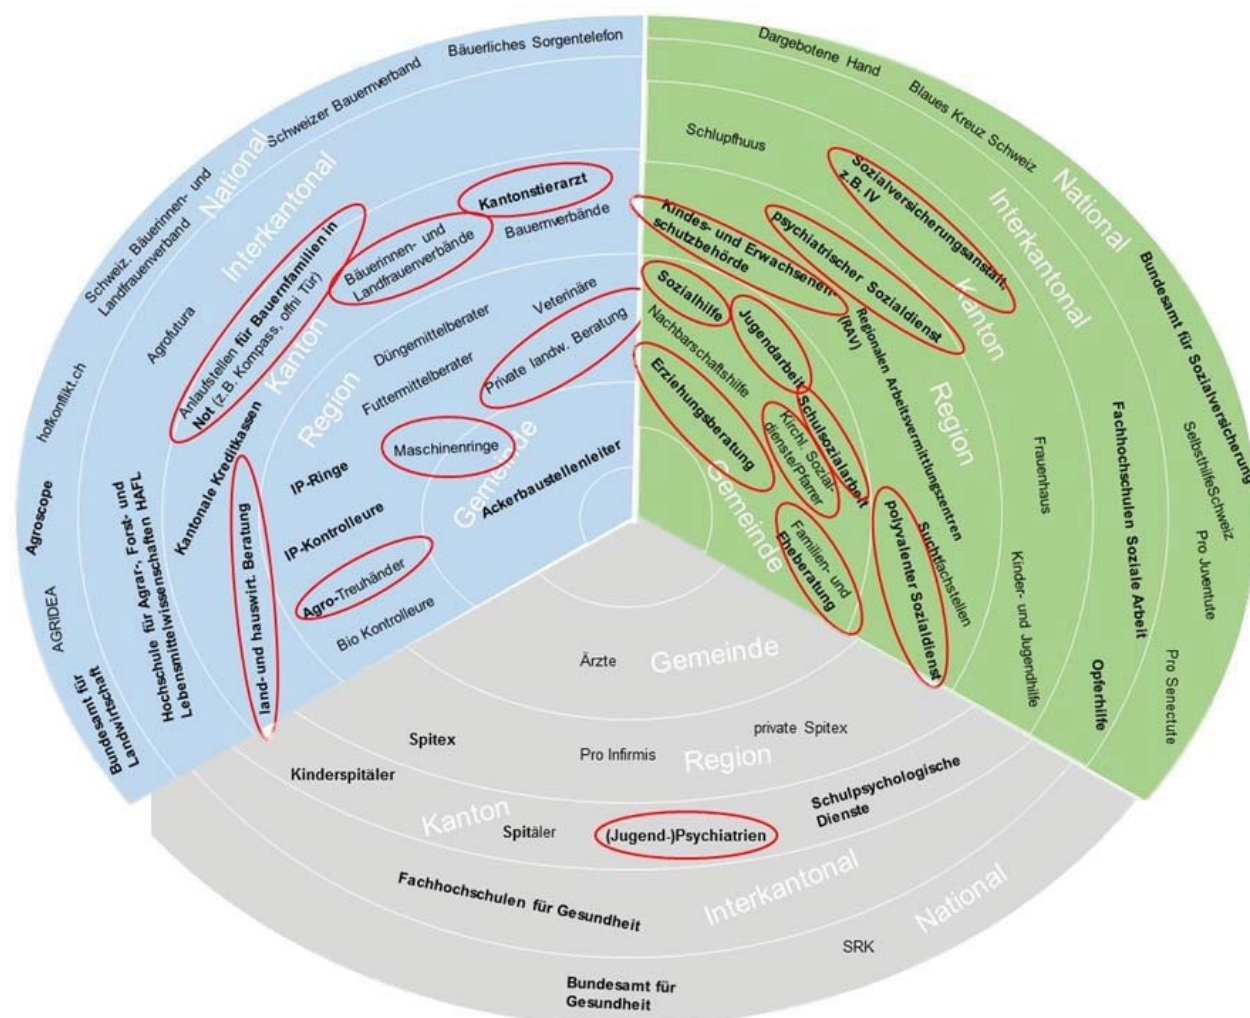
Bäuerliches Sorgentelefon
Schweizer Bauernverband
National
Schweiz. Bäuerinnen- und Landfrauenverband
Interkantonal
Kantonstierarzt
Bäuerinnen- und Landfrauenverbände
Bauernverbände
Agrofutura
Anlaufstellen für Bauernfamilien in Not (z.B. Kompass, offni Tür)
Kanton
hofkonflikt.ch
Düngemittelberater
Veterinäre
Region
Futtermittelberater
Private landw. Beratung
Agroscope
Kantonale Kreditkassen
Maschinenringe
Gemeinde
IP-Ringe
Ackerbaustellenleiter
Hochschule für Agrar-, Forst- und Lebensmittelwissenschaften HAFL
IP-Kontrolleure
AGRIDEA
land- und hauswirt. Beratung
Agro-Treuhänder
Bundesamt für Landwirtschaft
Bio Kontrolleure

Dargebotene Hand
Blaues Kreuz Schweiz
Schlupfhuus
National
Sozialversicherungsanstalt, z.B. IV
Interkantonal
Kindes- und Erwachsenenschutzbehörde
psychiatrischer Sozialdienst
Bundesamt für Sozialversicherung
Kanton
Sozialhilfe
Jugendarbeit
(RAV)
Regionalen Arbeitsvermittlungszentren
Nachbarschaftshilfe
Region
Erziehungsberatung
Schulsozialarbeit
Kirchl. Sozialdienste/Pfarrer
Fachhochschulen Soziale Arbeit
Selbsthilfe Schweiz
Frauenhaus
Gemeinde
Familien- und Eheberatung
polyvalenter Sozialdienst
Suchtfachstellen
Kinder- und Jugendhilfe
Pro Juventute
Opferhilfe
Pro Senectute

Ärzte
Gemeinde
Spitex
private Spitex
Pro Infirmis
Region
Kinderspitäler
Schulpsychologische Dienste
Kanton
Spitäler
(Jugend-)Psychiatrien
Interkantonal
Fachhochschulen für Gesundheit
National
SRK
Bundesamt für Gesundheit